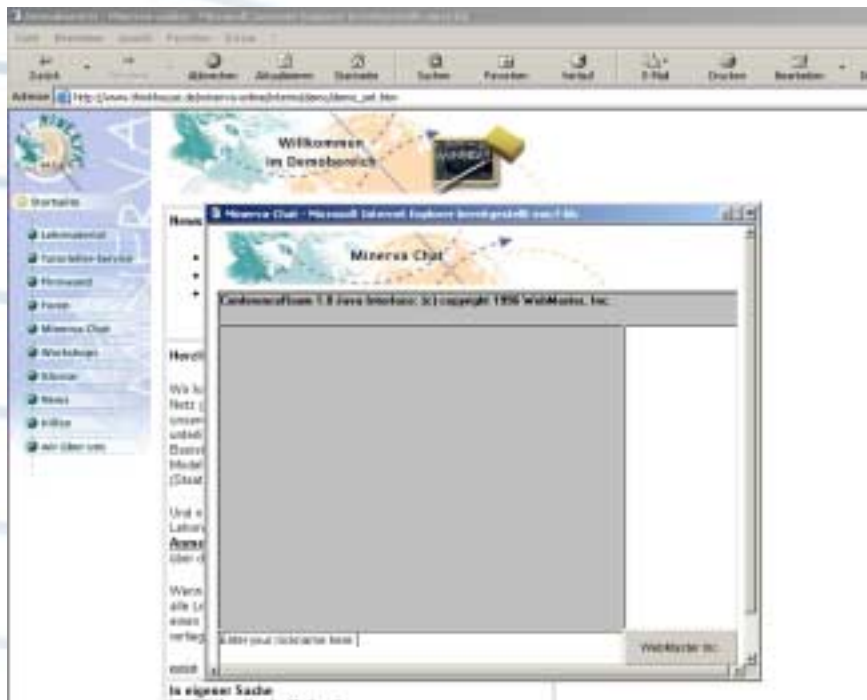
Zurück
Abbrechen
Aktualisieren
Startseite
Suchen
Favoriten
Verlauf
E-Mail
Drucken
Bearbeiten
Adresse

Willkommen im Demobereich

Startseite
Lehrmaterial
Tutor-Service
Pinnwand
Foren
Minerva Chat
Werkzeuge
Klassen
News
Hilfe
Wir über uns

Minerva Chat - Microsoft Internet Explorer bereitgestellt von Fido

Minerva Chat

ConferenceRoom 1.0 Java Interface. (c) copyright 1996 WebMaster, Inc.

Enter your nickname here

WebMaster Inc.

Neue
Herzl
Wir
Netz
unsere
Basis
Model
(Strat
Und
Lehre
Anme
über d
Wenn
alle
eines
verfüg

In eigener Sache